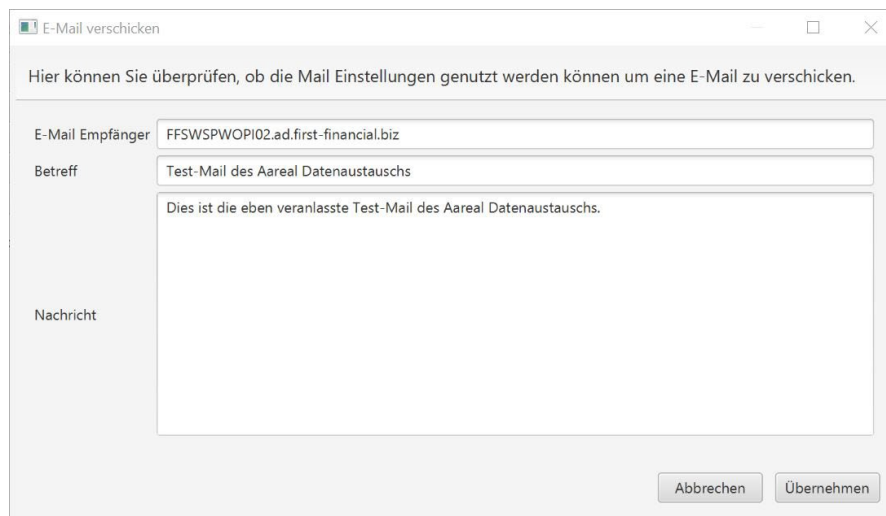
E-Mail verschicken

Hier können Sie überprüfen, ob die Mail Einstellungen genutzt werden können um eine E-Mail zu verschicken.

E-Mail Empfänger FFSWSPWOPI02.ad.first-financial.biz

Betreff Test-Mail des Aareal Datenaustauschs

Nachricht Dies ist die eben veranlasste Test-Mail des Aareal Datenaustauschs.

Abbrechen Übernehmen